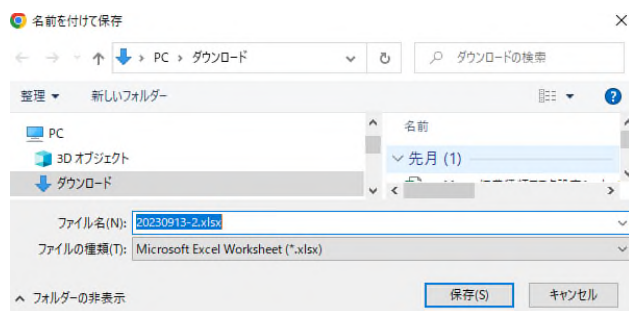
名前を付けて保存

PC › ダウンロード

ダウンロードの検索

整理 ▾ 新しいフォルダー

PC
3D オブジェクト
ダウンロード

名前
先月 (1)
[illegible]

ファイル名(N): 20230913-2.xlsx
ファイルの種類(T): Microsoft Excel Worksheet (*.xlsx)

フォルダーの非表示

保存(S) キャンセル